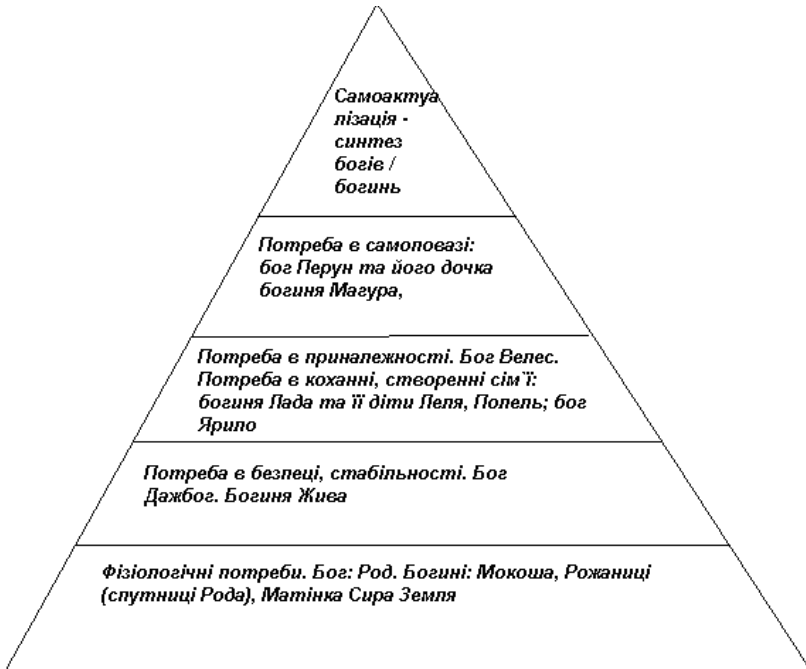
Самоактуалізація - синтез богів / богинь

Потреба в самоповазі: бог Перун та його дочка богиня Магура,

Потреба в приналежності. Бог Велес. Потреба в коханні, створенні сім`ї: богиня Лада та її діти Леля, Полель; бог Ярило

Потреба в безпеці, стабільності. Бог Дажбог. Богиня Жива

Фізіологічні потреби. Бог: Род. Богині: Мокоша, Рожаниці (спутниці Рода), Матінка Сира Земля